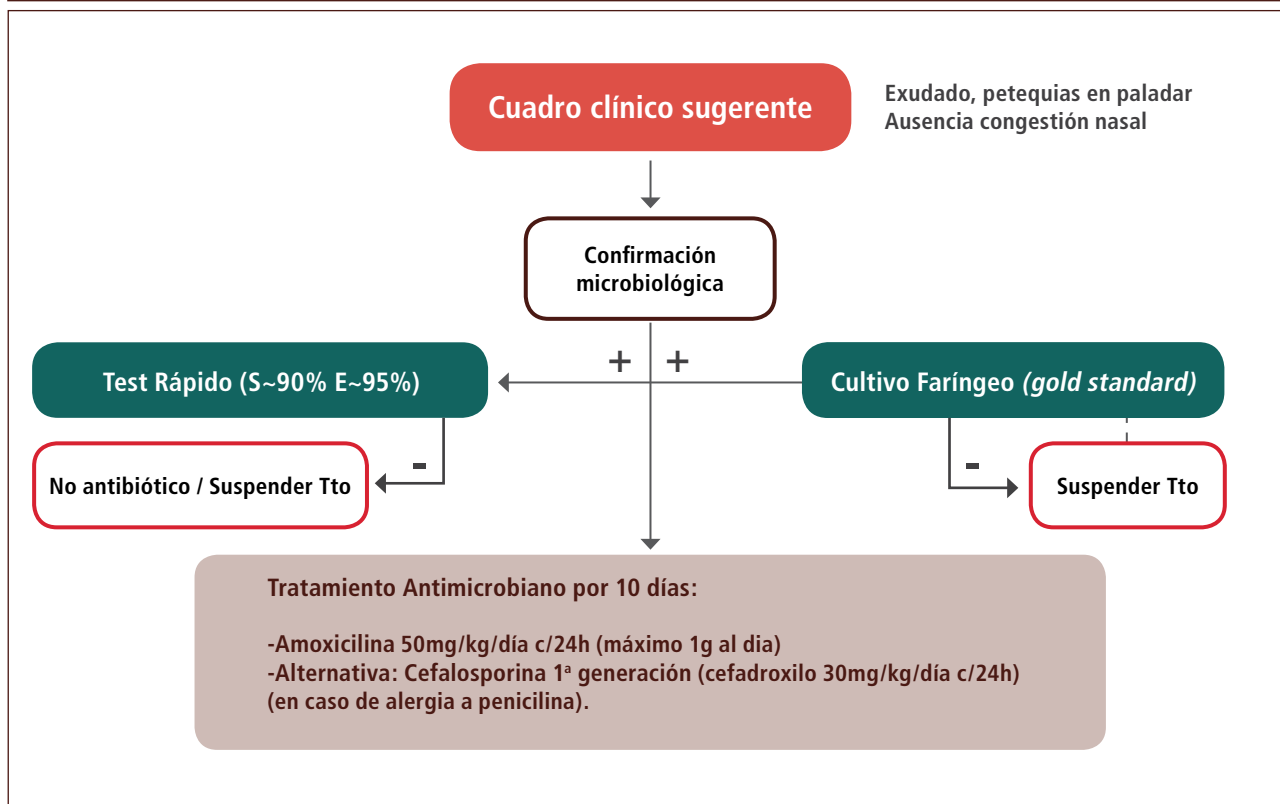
Cuadro clínico sugerente

Exudado, petequias en paladar
Ausencia congestión nasal

Confirmación microbiológica

+ +

Test Rápido (S~90% E~95%)

Cultivo Faríngeo *(gold standard)*

-

No antibiótico / Suspender Tto

-

Suspender Tto

Tratamiento Antimicrobiano por 10 días:

-Amoxicilina 50mg/kg/día c/24h (máximo 1g al dia)
-Alternativa: Cefalosporina 1ª generación (cefadroxilo 30mg/kg/día c/24h) (en caso de alergia a penicilina).